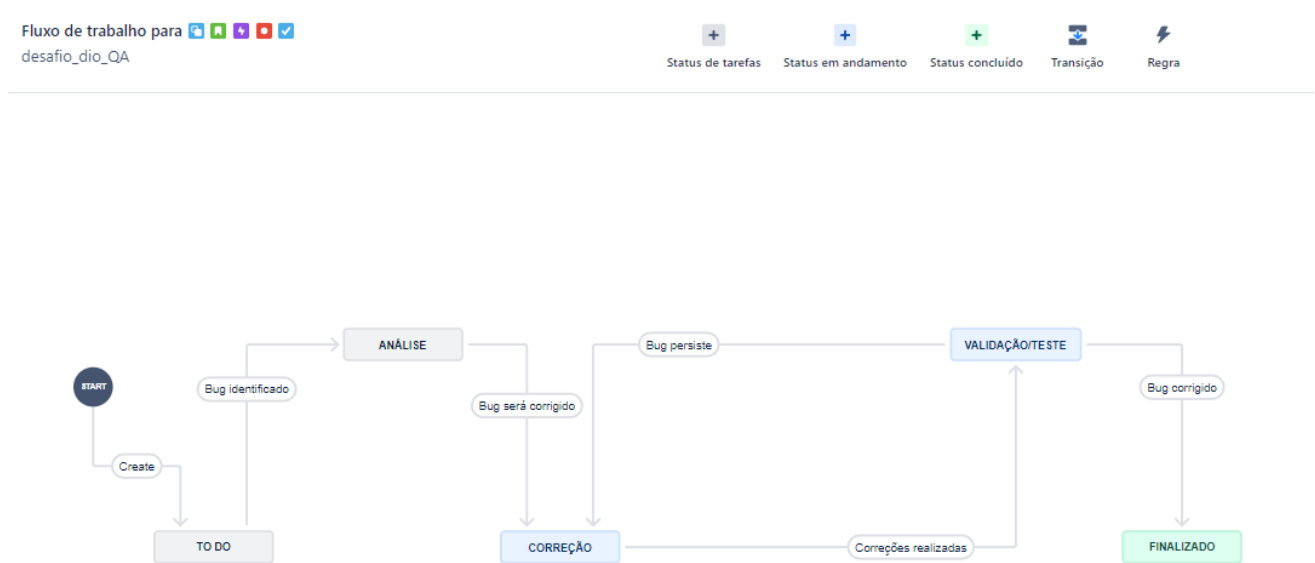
Fluxo de trabalho para
desafio_dio_QA

Status de tarefas
Status em andamento
Status concluído
Transição
Regra

START
Create
TO DO
Bug identificado
ANÁLISE
Bug será corrigido
CORREÇÃO
Bug persiste
VALIDAÇÃO/TESTE
Correções realizadas
Bug corrigido
FINALIZADO